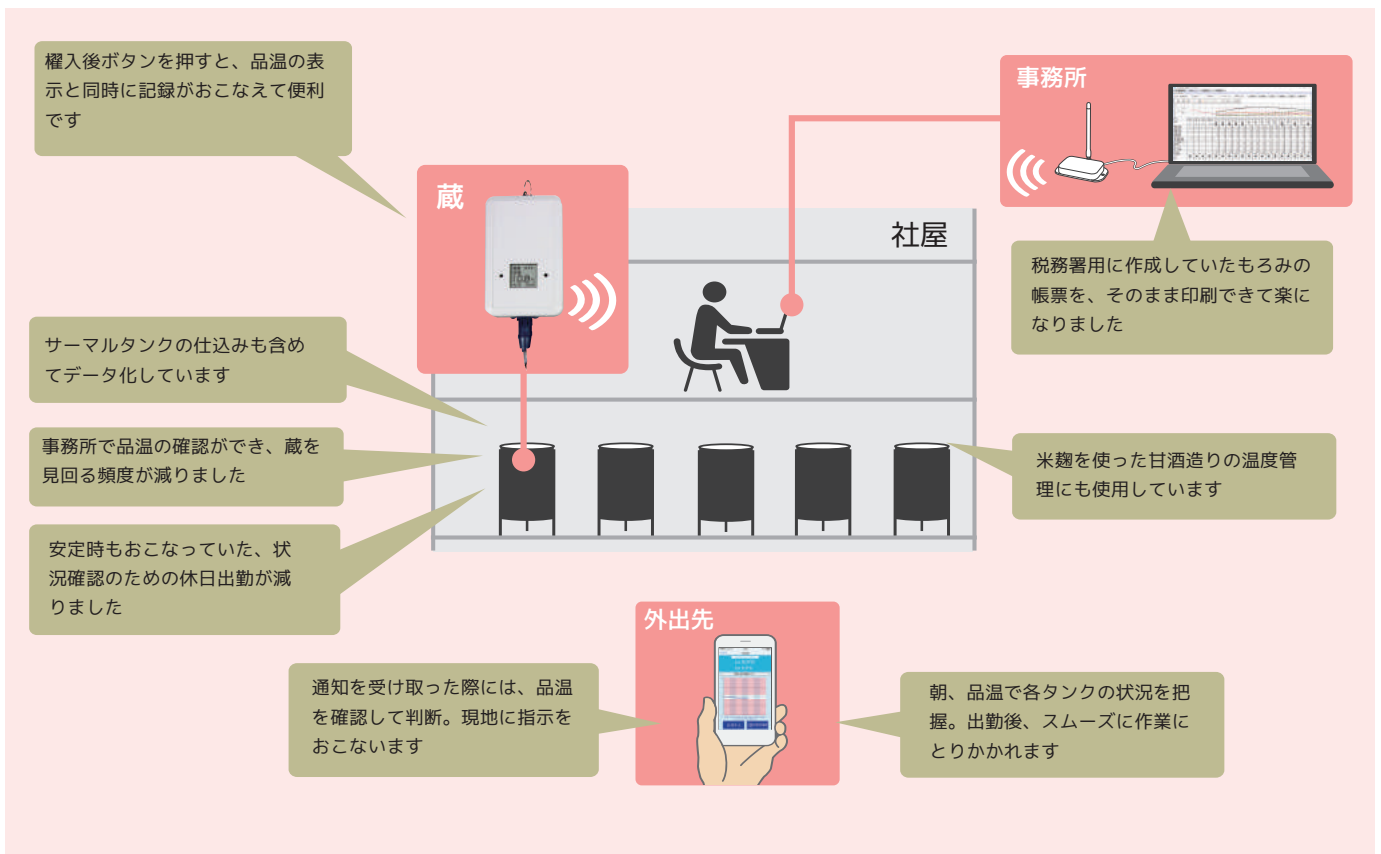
櫂入後ボタンを押すと、品温の表示と同時に記録がおこなえて便利です

事務所

蔵

社屋

税務署用に作成していたもろみの帳票を、そのまま印刷できて楽になりました

サーマルタンクの仕込みも含めてデータ化しています

事務所で品温の確認ができ、蔵を見回る頻度が減りました

米麹を使った甘酒造りの温度管理にも使用しています

安定時もおこなっていた、状況確認のための休日出勤が減りました

外出先

通知を受け取った際には、品温を確認して判断。現地に指示をおこないます

朝、品温で各タンクの状況を把握。出勤後、スムーズに作業にとりかかれます